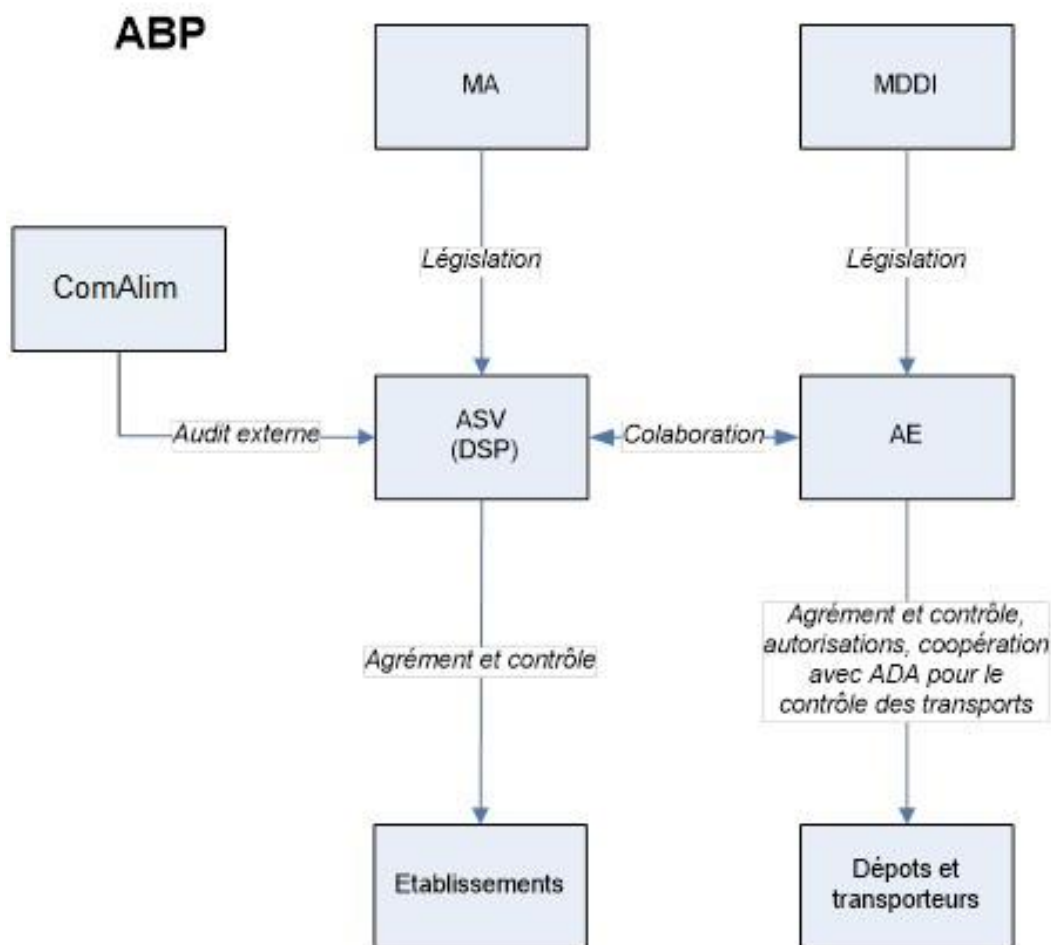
ABP

MA

MDDI

ComAlim

Législation

Législation

Audit externe

ASV
(DSP)

Colaboration

AE

Agrément et contrôle

Agrément et contrôle, autorisations, coopération avec ADA pour le contrôle des transports

Etablissements

Dépots et transporteurs